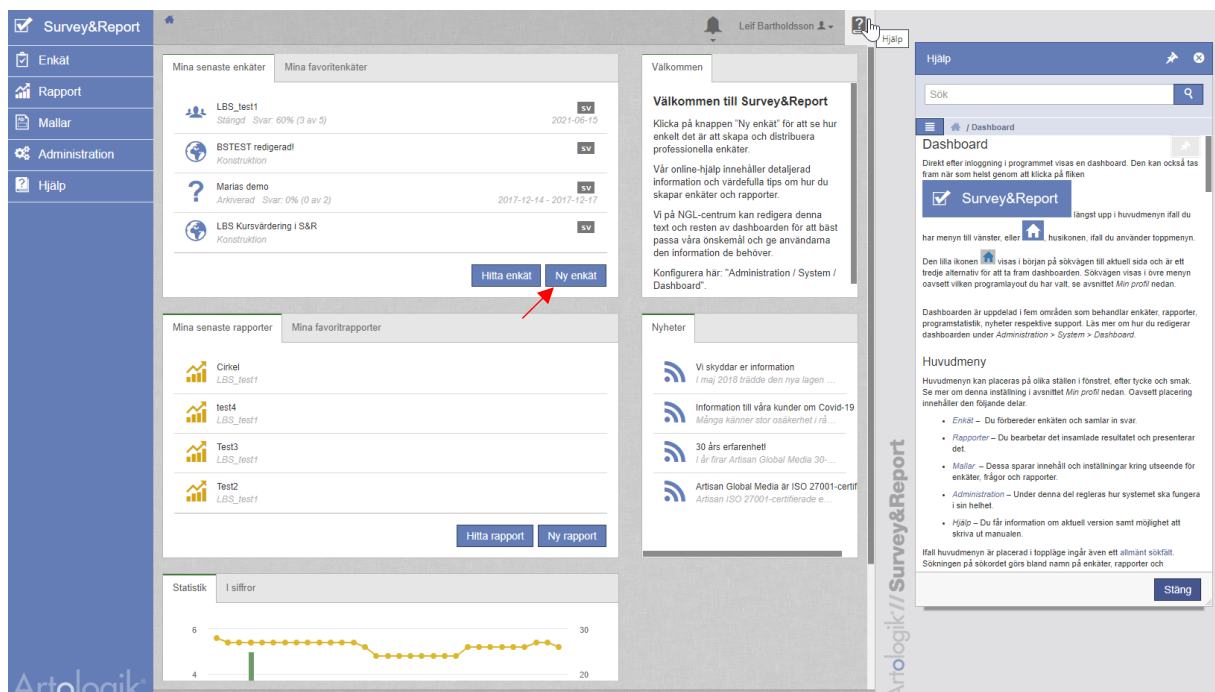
Survey&Report
Enkät
Rapport
Mallar
Administration
Hjälp

Leif Bartholdsson
Hjälp

Mina senaste enkäter | Mina favoritenkäter

LBS_test1
Stängd Svar: 60% (3 av 5)
SV
2021-06-15

BSTEST redigerad!
Konstruktion
SV

Marias demo
Arkiverad Svar: 0% (0 av 2)
SV
2017-12-14 - 2017-12-17

LBS Kursvärdering i S&R
Konstruktion
SV

Hitta enkät
Ny enkät

Välkommen

Välkommen till Survey&Report

Klicka på knappen "Ny enkät" för att se hur enkelt det är att skapa och distribuera professionella enkäter.

Vår online-hjälp innehåller detaljerad information och värdefulla tips om hur du skapar enkäter och rapporter.

Vi på NGL-centrum kan redigera denna text och resten av dashboarden för att bäst passa våra önskemål och ge användarna den information de behöver.

Konfigurera här: "Administration / System / Dashboard".

Mina senaste rapporter | Mina favoritrapporter

Cirkel
LBS_test1

test4
LBS_test1

Test3
LBS_test1

Test2
LBS_test1

Hitta rapport
Ny rapport

Nyheter

Vi skyddar er information
I maj 2018 trädde den nya lagen ...

Information till våra kunder om Covid-19
Många känner stor osäkerhet i rå...

30 års erfarenhet!
I år firar Artisan Global Media 30-...

Artisan Global Media är ISO 27001-certif
Artisan ISO 27001-certifierade e...

Statistik | I siffror

6
4
30
20

Artologik

Hjälp

Sök

/ Dashboard

Dashboard

Direkt efter inloggning i programmet visas en dashboard. Den kan också tas fram när som helst genom att klicka på fliken

Survey&Report

längst upp i huvudmenyn ifall du har menyn till vänster, eller husikonen, ifall du använder toppmenyn.

Den lilla ikonen visas i början på sökvägen till aktuell sida och är ett tredje alternativ för att ta fram dashboarden. Sökvägen visas i övre menyn oavsett vilken programlayout du har valt, se avsnittet Min profil nedan.

Dashboarden är uppdelad i fem områden som behandlar enkäter, rapporter, programstatistik, nyheter respektive support. Läs mer om hur du redigerar dashboarden under Administration > System > Dashboard.

Huvudmeny

Huvudmenyn kan placeras på olika ställen i fönstret, efter tycke och smak. Se mer om denna inställning i avsnittet Min profil nedan. Oavsett placering innehåller den följande delar.

- Enkät – Du förbereder enkäten och samlar in svar.
- Rapporter – Du bearbetar det insamlade resultatet och presenterar det.
- Mallar – Dessa sparar innehåll och inställningar kring utseende för enkäter, frågor och rapporter.
- Administration – Under denna del regleras hur systemet ska fungera i sin helhet.
- Hjälp – Du får information om aktuell version samt möjlighet att skriva ut manualen.

Ifall huvudmenyn är placerad i toppläge ingår även ett allmänt sökfält. Sökningen på sökordet görs bland namn på enkäter, rapporter och

Stäng

Artologik // Survey&Report